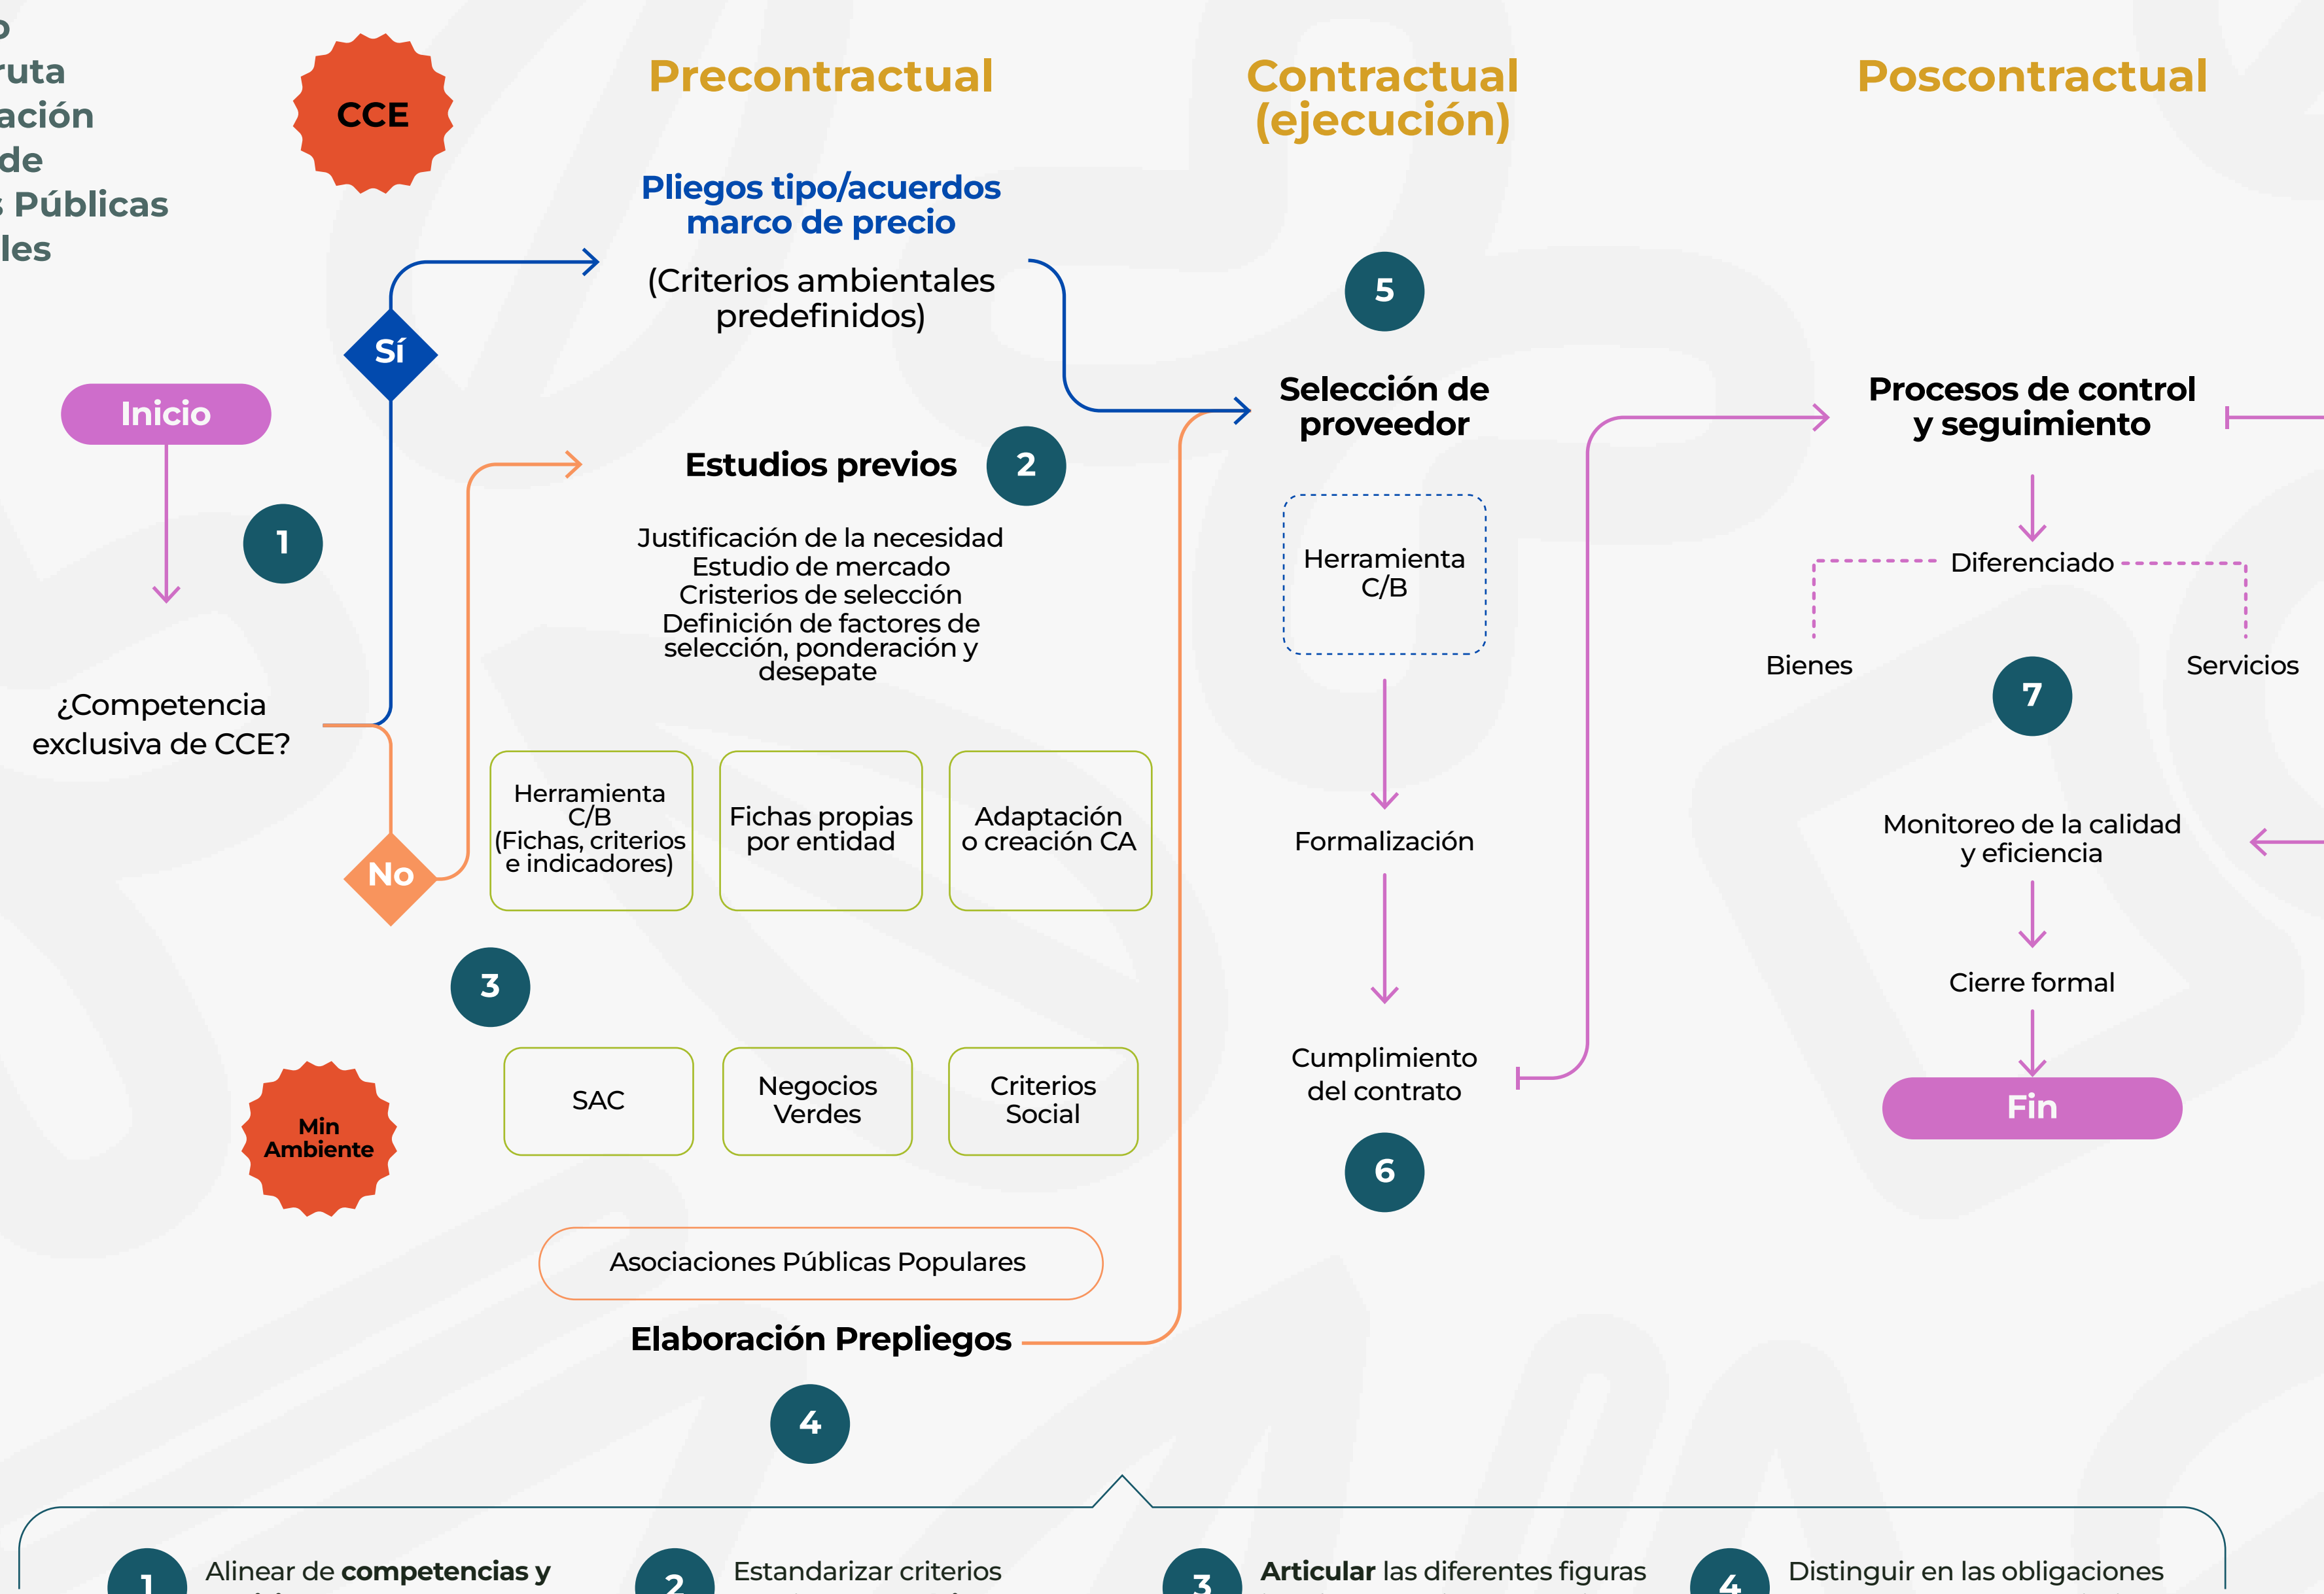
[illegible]
ruta
ación
de
Públicas
les

CCE

Precontractual

Contractual (ejecución)

Poscontractual

Pliegos tipo/acuerdos marco de precio

(Criterios ambientales predefinidos)

Sí

Inicio

1

5

Selección de proveedor

Procesos de control y seguimiento

Estudios previos

2

Justificación de la necesidad
Estudio de mercado
Cristerios de selección
Definición de factores de selección, ponderación y desepate

Herramienta C/B

Diferenciado

Bienes

Servicios

7

¿Competencia exclusiva de CCE?

Herramienta C/B (Fichas, criterios e indicadores)

Fichas propias por entidad

Adaptación o creación CA

Formalización

Monitoreo de la calidad y eficiencia

No

3

Cierre formal

Cumplimiento del contrato

Fin

SAC

Negocios Verdes

Criterios Social

Min Ambiente

6

Asociaciones Públicas Populares

Elaboración Prepliegos

4

1 Alinear de **competencias y** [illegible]

2 Estandarizar criterios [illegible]

3 **Articular** las diferentes figuras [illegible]

4 Distinguir en las obligaciones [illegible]